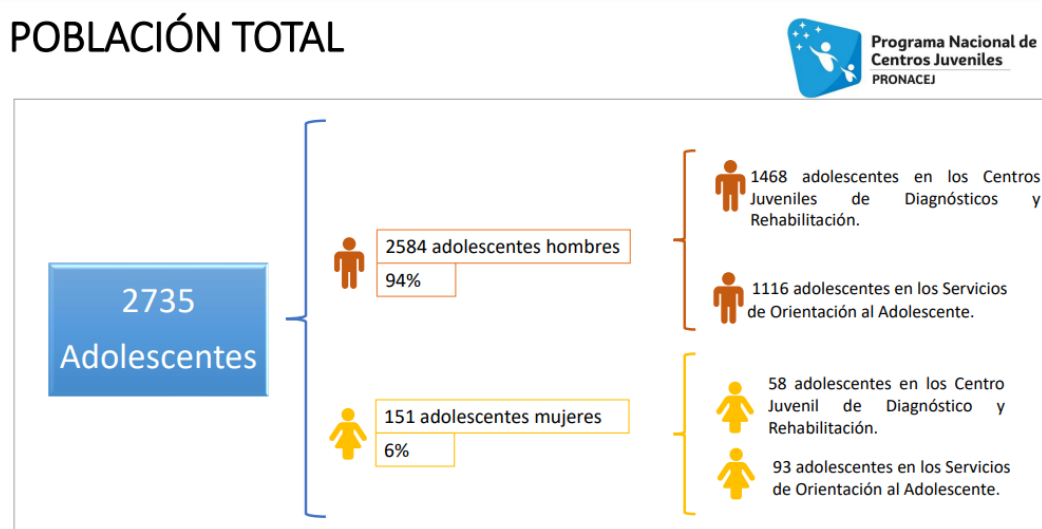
POBLACIÓN TOTAL

Programa Nacional de Centros Juveniles
PRONACEJ

2735 Adolescentes

2584 adolescentes hombres
94%

1468 adolescentes en los Centros Juveniles de Diagnósticos y Rehabilitación.

1116 adolescentes en los Servicios de Orientación al Adolescente.

151 adolescentes mujeres
6%

58 adolescentes en los Centro Juvenil de Diagnóstico y Rehabilitación.

93 adolescentes en los Servicios de Orientación al Adolescente.